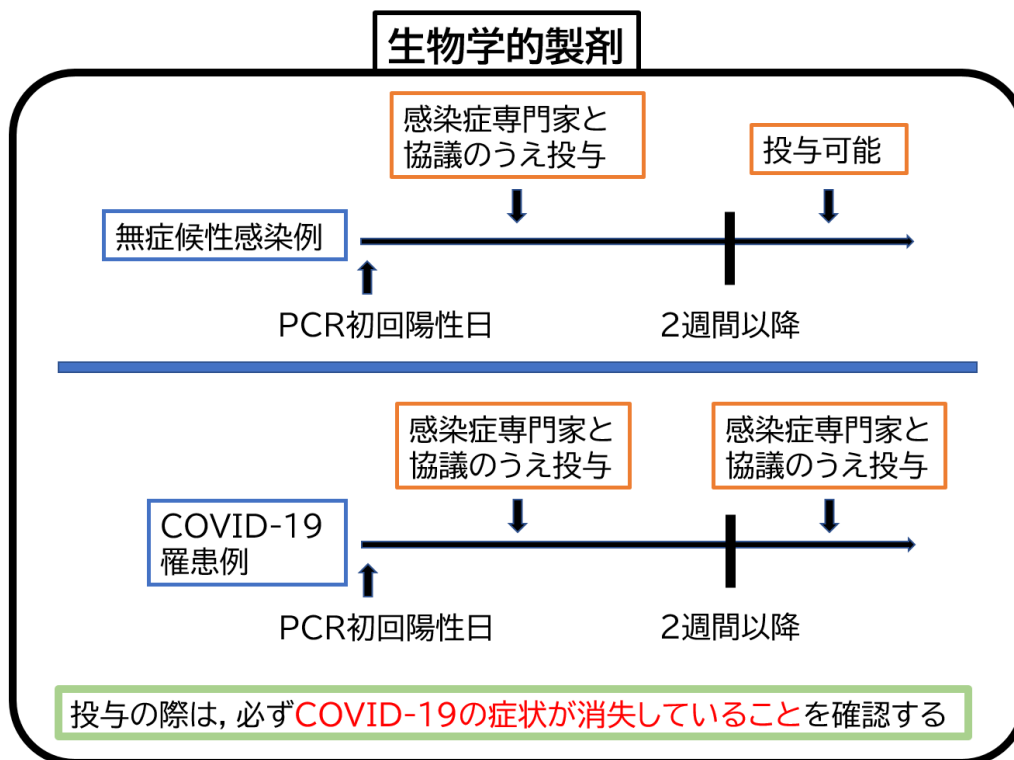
生物学的製剤

感染症専門家と協議のうえ投与

投与可能

無症候性感染例

PCR初回陽性日

2週間以降

感染症専門家と協議のうえ投与

感染症専門家と協議のうえ投与

COVID-19
罹患例

PCR初回陽性日

2週間以降

投与の際は，必ずCOVID-19の症状が消失していることを確認する